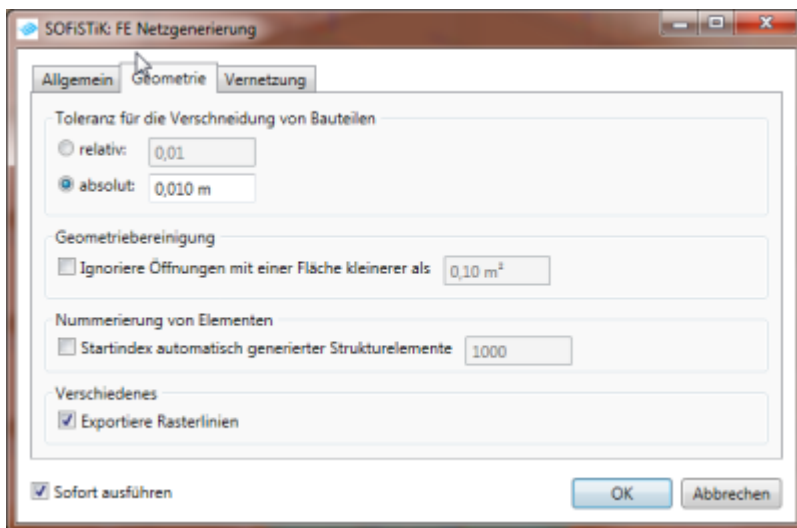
SOFiSTiK: FE Netzgenerierung

Allgemein | Geometrie | Vernetzung

Toleranz für die Verschneidung von Bauteilen
relativ: 0,01
absolut: 0,010 m

Geometriebereinigung
Ignoriere Öffnungen mit einer Fläche kleinerer als 0,10 m²

Nummerierung von Elementen
Startindex automatisch generierter Strukturelemente 1000

Verschiedenes
Exportiere Rasterlinien

Sofort ausführen

OK
Abbrechen